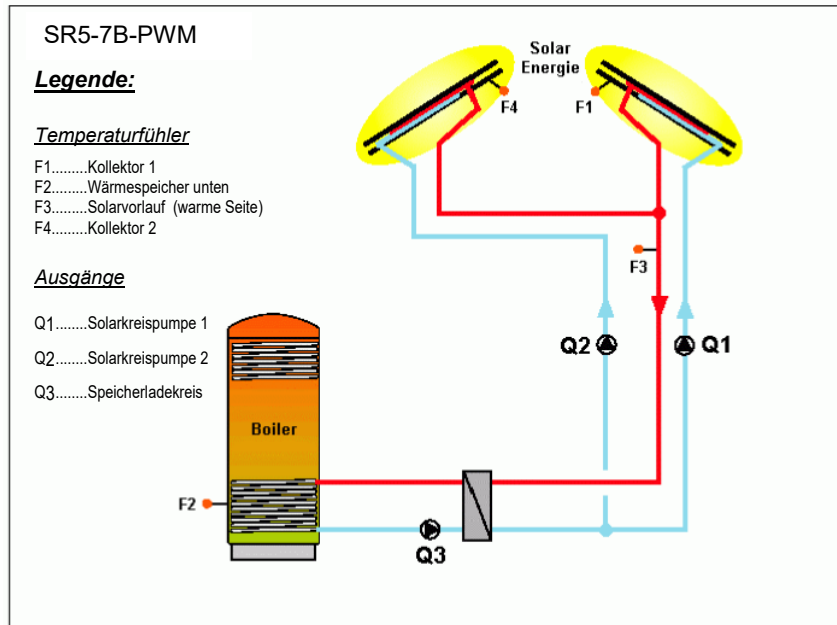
SR5-7B-PWM

Legende:

Temperaturfühler

F1.........Kollektor 1
F2.........Wärmespeicher unten
F3.........Solarvorlauf (warme Seite)
F4.........Kollektor 2

Ausgänge

Q1........Solarkreispumpe 1
Q2........Solarkreispumpe 2
Q3........Speicherladekreis

Solar Energie

F4

F1

F3

Q2

Q1

Boiler

F2

Q3